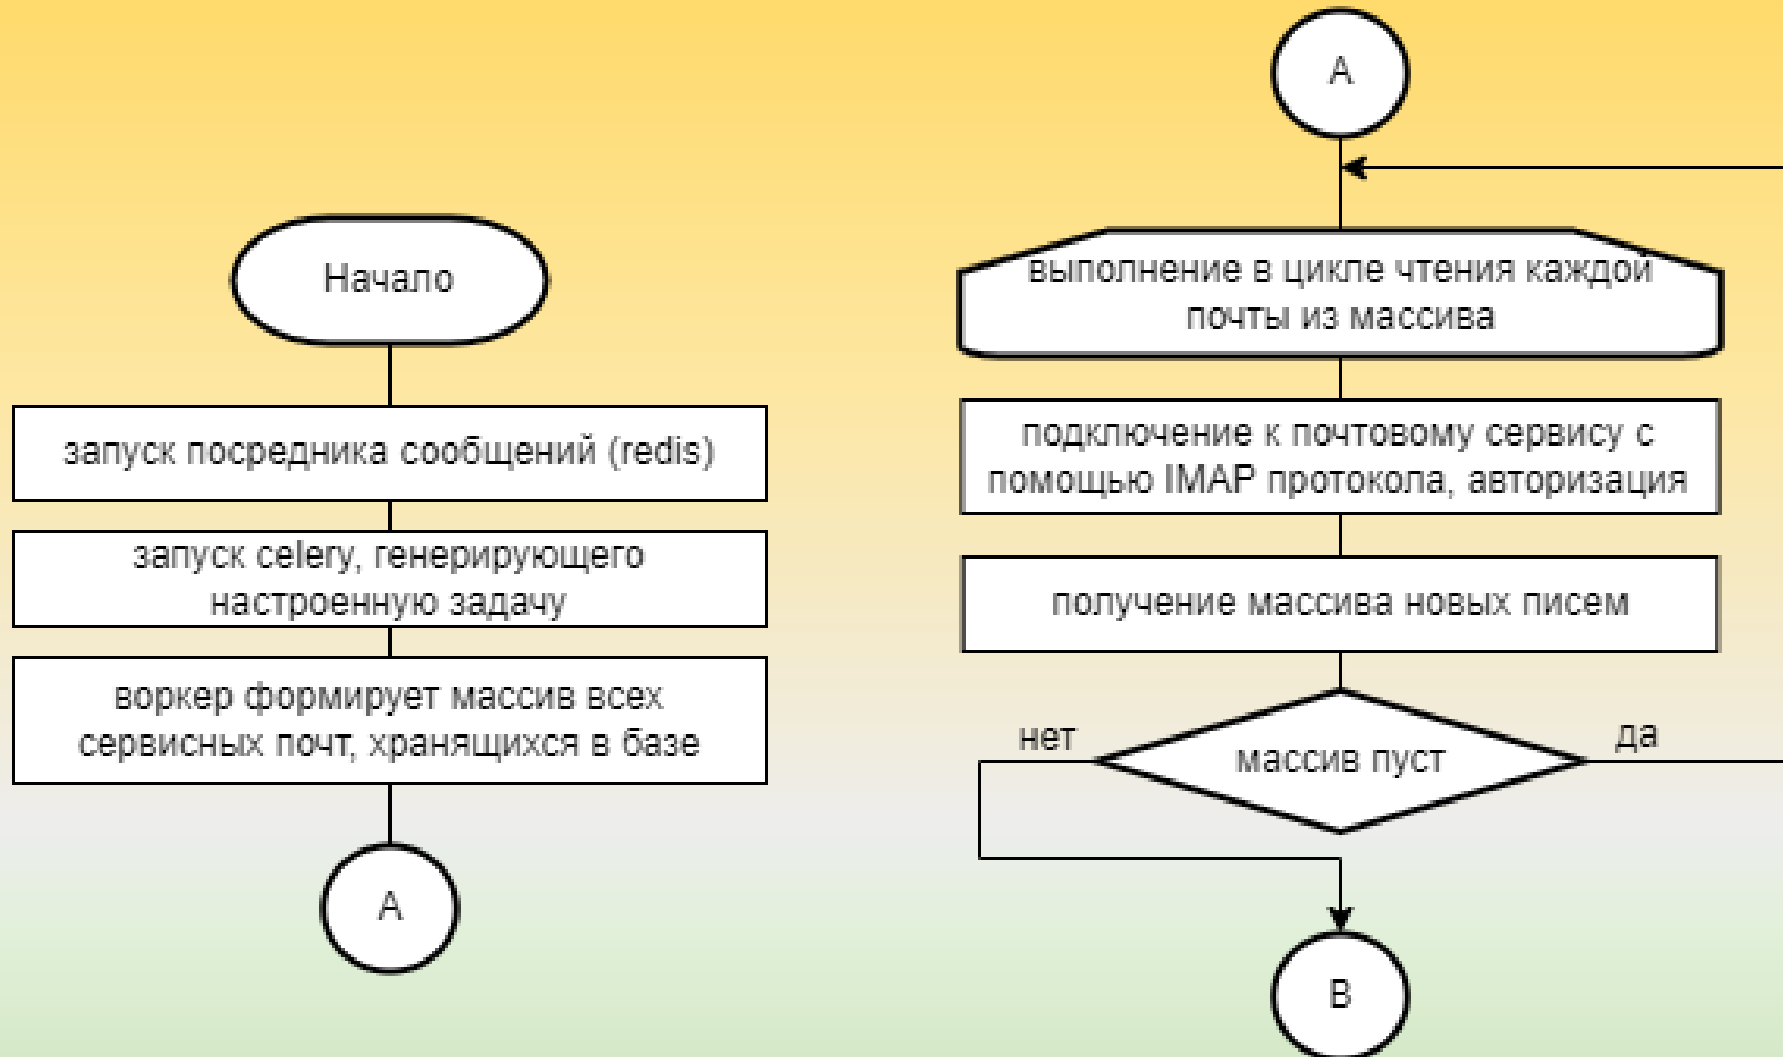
Начало

запуск посредника сообщений (redis)

запуск celery, генерирующего настроенную задачу

воркер формирует массив всех сервисных почт, хранящихся в базе

A

A

выполнение в цикле чтения каждой почты из массива

подключение к почтовому сервису с помощью IMAP протокола, авторизация

получение массива новых писем

нет

массив пуст

да

B